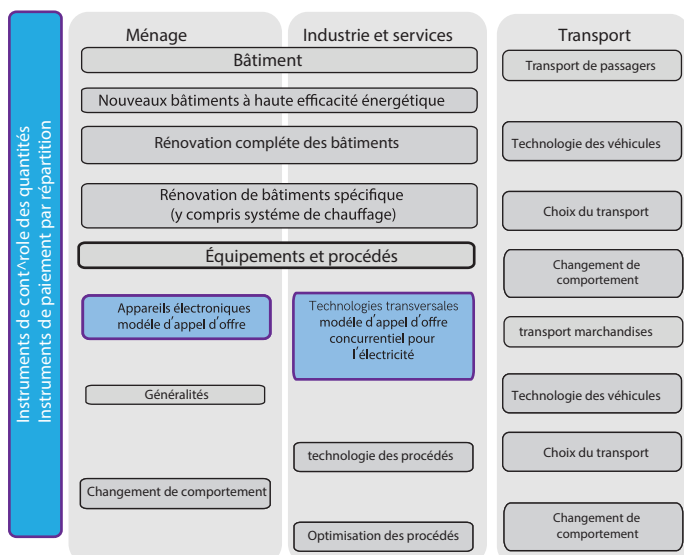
Instruments de contrÂ'ole des quantités
Instruments de paiement par répartition

Ménage

Industrie et services

Transport

Bâtiment

Nouveaux bâtiments à haute efficacité énergétique

Rénovation compléte des bâtiments

Rénovation de bâtiments spécifique (y compris systéme de chauffage)

Équipements et procédés

Appareils électroniques modèle d'appel d'offre

Technologies transversales modèle d'appel d'offre concurrentiel pour l'électricité

Généralités

technologie des procédés

Changement de comportement

Optimisation des procédés

Transport de passagers

Technologie des véhicules

Choix du transport

Changement de comportement

transport marchandises

Technologie des véhicules

Choix du transport

Changement de comportement